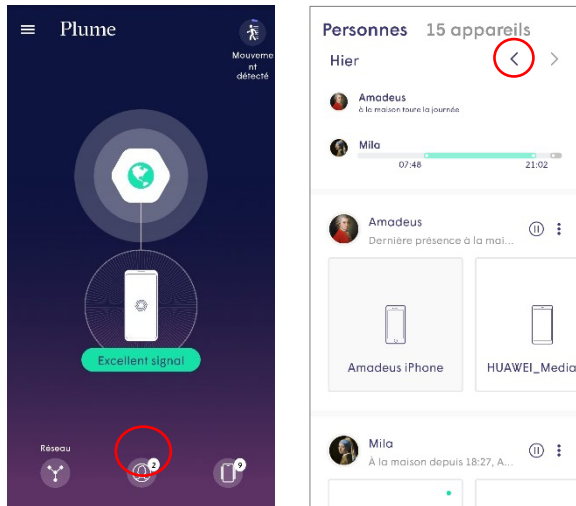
Plume

Mouvement détecté

Excellent signal

Réseau

2

9

Personnes 15 appareils

Hier

Amadeus
à la maison toute la journée

Mila
07:48
21:02

Amadeus
Dernière présence à la mai...

Amadeus iPhone

HUAWEI_Media

Mila
À la maison depuis 18:27, A...